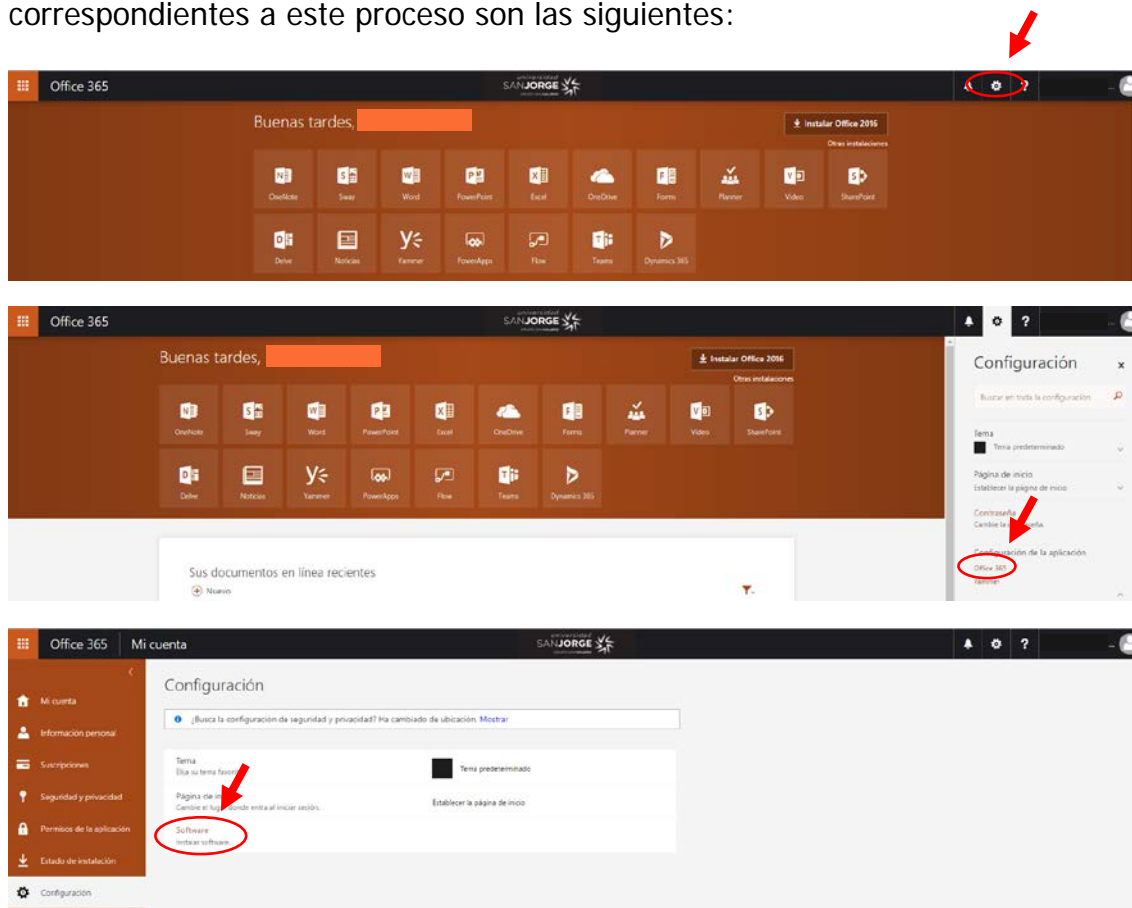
correspondientes a este proceso son las siguientes:

Office 365

universidad SANJORGE

Buenas tardes,

Instalar Office 2016

Otras instalaciones

OneNote Sway Word PowerPoint Excel OneDrive Forms Planner Video SharePoint

Delve Noticias Yammer PowerApps Flow Teams Dynamics 365

Office 365

universidad SANJORGE

Buenas tardes,

Instalar Office 2016

Otras instalaciones

OneNote Sway Word PowerPoint Excel OneDrive Forms Planner Video SharePoint

Delve Noticias Yammer PowerApps Flow Teams Dynamics 365

Sus documentos en línea recientes

Nuevo

Configuración

Buscar en toda la configuración

Tema

Tema predeterminado

Página de inicio

Establecer la página de inicio

Contraseña

Cambie la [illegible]seña.

Configuración de la aplicación

Office 365

Yammer

Office 365 Mi cuenta

universidad SANJORGE

Mi cuenta

Información personal

Suscripciones

Seguridad y privacidad

Permisos de la aplicación

Estado de instalación

Configuración

Configuración

¿Busca la configuración de seguridad y privacidad? Ha cambiado de ubicación. Mostrar

Tema

Elija su tema favori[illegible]

Tema predeterminado

Página de in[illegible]

Cambie el lug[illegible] donde entra al iniciar sesión.

Establecer la página de inicio

Software

Instalar software